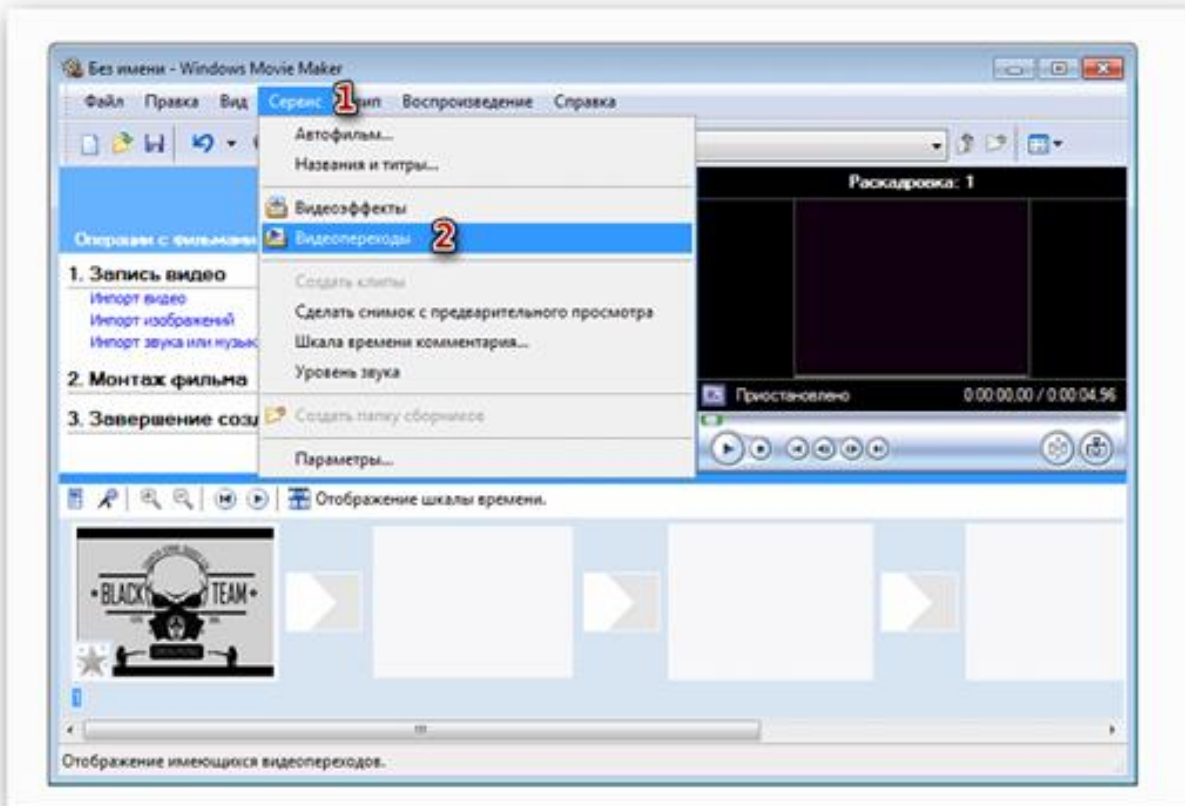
Без имени - Windows Movie Maker

Файл Правка Вид Сервис 1 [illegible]ип Воспроизведение Справка

Автофильм...
Названия и титры...
Видеоэффекты
Видеопереходы 2
Создать клипы
Сделать снимок с предварительного просмотра
Шкала времени комментария...
Уровень звука
Создать папку сборников
Параметры...

Раскадровка: 1

Операции с фильмами

1. Запись видео
Импорт видео
Импорт изображений
Импорт звука или музык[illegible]

2. Монтаж фильма

3. Завершение созд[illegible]

Приостановлено 0:00:00,00 / 0:00:04,96

Отображение шкалы времени.

BLACK TEAM

Отображение имеющихся видеопереходов.